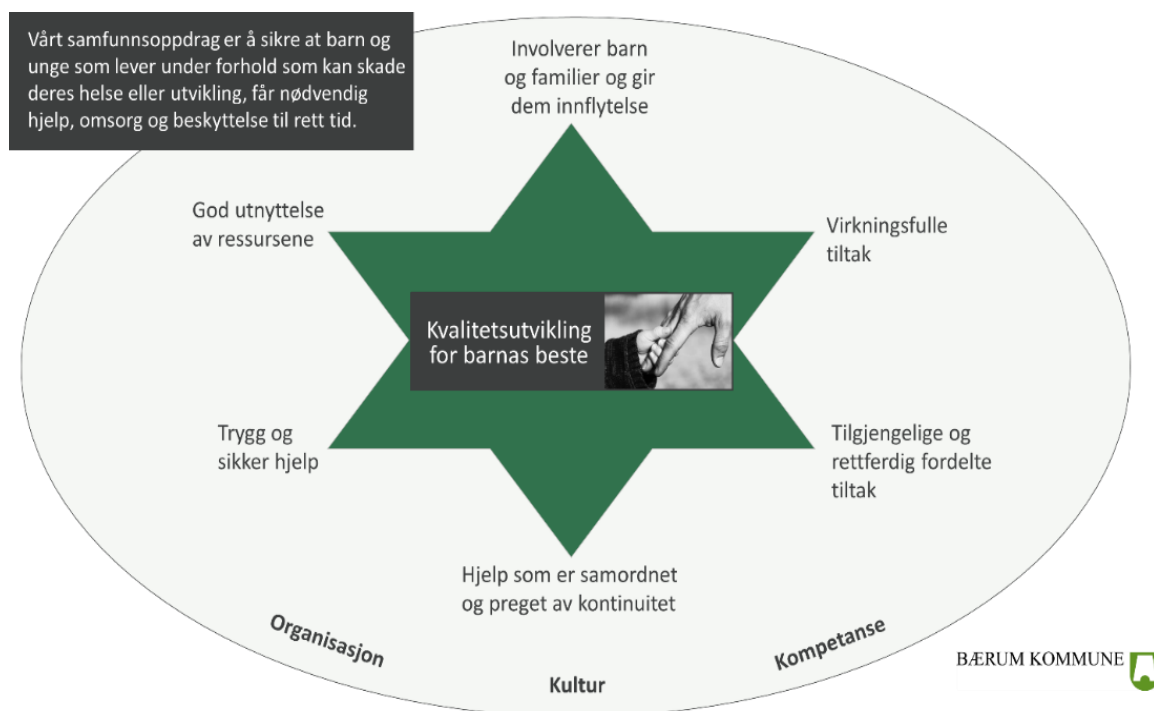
Vårt samfunnsoppdrag er å sikre at barn og unge som lever under forhold som kan skade deres helse eller utvikling, får nødvendig hjelp, omsorg og beskyttelse til rett tid.

Involverer barn og familier og gir dem innflytelse

God utnyttelse av ressursene

Virkningsfulle tiltak

Kvalitetsutvikling for barnas beste

Trygg og sikker hjelp

Tilgjengelige og rettferdig fordelte tiltak

Hjelp som er samordnet og preget av kontinuitet

Organisasjon

Kultur

Kompetanse

BÆRUM KOMMUNE